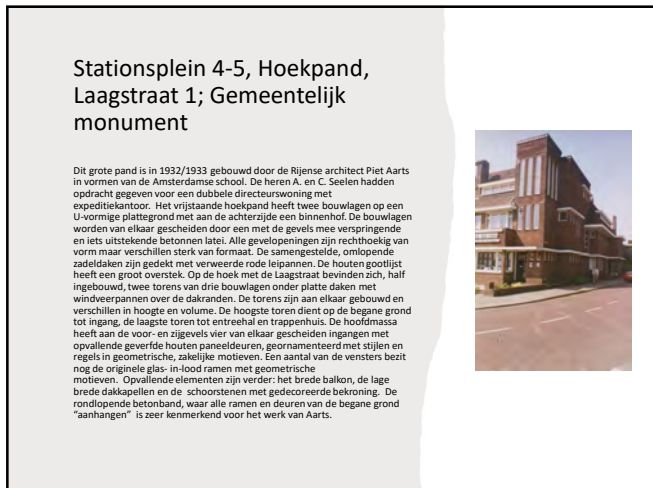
Stationsplein 4-5, Hoekpand, Laagstraat 1; Gemeentelijk monument

Dit grote pand is in 1932/1933 gebouwd door de Rijense architect Piet Aarts in vormen van de Amsterdamse school. De heren A. en C. Seelen hadden opdracht gegeven voor een dubbele directeurswoning met expeditiekantoor. Het vrijstaande hoekpand heeft twee bouwlagen op een U-vormige plattegrond met aan de achterzijde een binnenhof. De bouwlagen worden van elkaar gescheiden door een met de gevels mee verspringende en iets uitstekende betonnen latei. Alle gevelopeningen zijn rechthoekig van vorm maar verschillen sterk van formaat. De samengestelde, omlopende zadeldaken zijn gedekt met verweerde rode leipannen. De houten gootlijst heeft een groot overstek. Op de hoek met de Laagstraat bevinden zich, half ingebouwd, twee torens van drie bouwlagen onder platte daken met windveerpannen over de dakranden. De torens zijn aan elkaar gebouwd en verschillen in hoogte en volume. De hoogste toren dient op de begane grond tot ingang, de laagste toren tot entreehal en trappenhuis. De hoofdmassa heeft aan de voor- en zijgevels vier van elkaar gescheiden ingangen met opvallende geverfde houten paneeldeuren, geornamenteerd met stijlen en regels in geometrische, zakelijke motieven. Een aantal van de vensters bezit nog de originele glas- in-lood ramen met geometrische motieven. Opvallende elementen zijn verder: het brede balkon, de lage brede dakkapellen en de schoorstenen met gedecoreerde bekroning. De rondlopende betonband, waar alle ramen en deuren van de begane grond "aanhangen" is zeer kenmerkend voor het werk van Aarts.